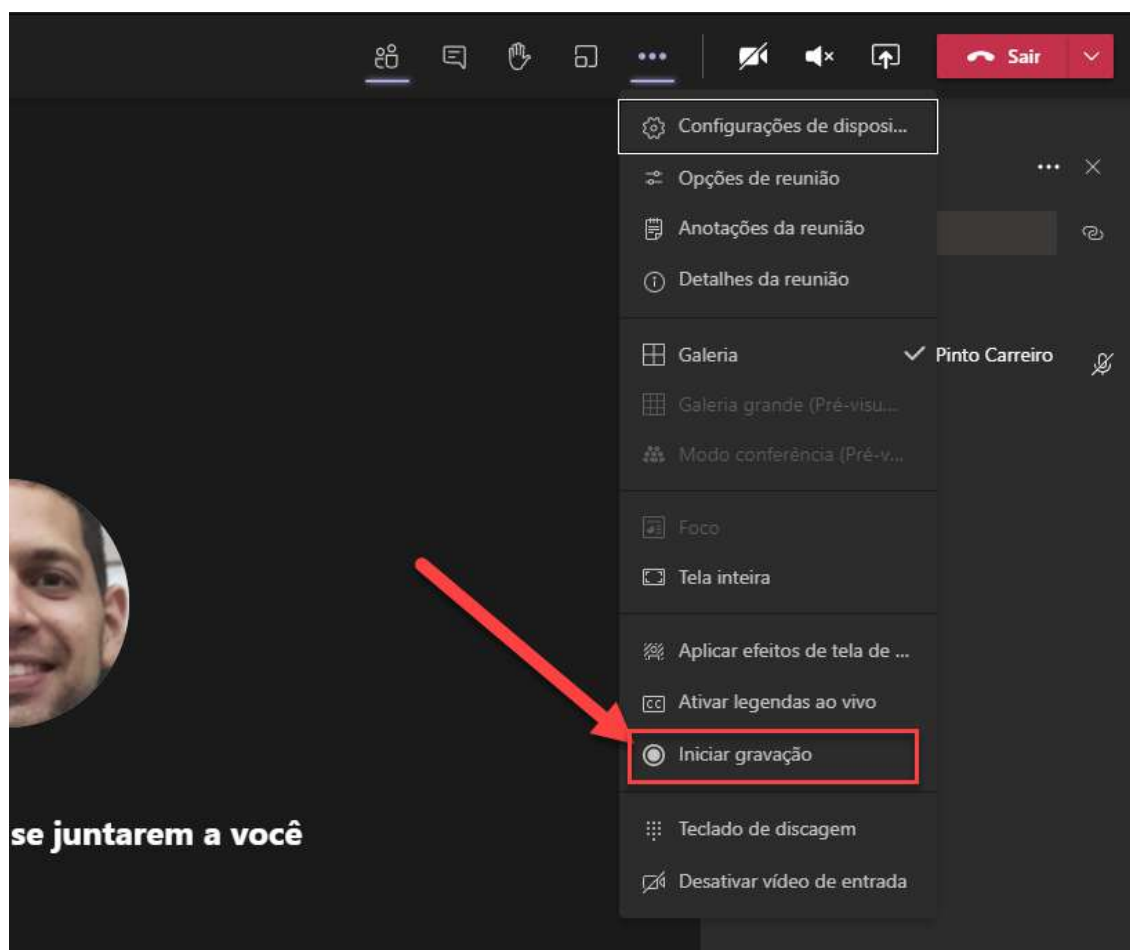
Sair

Configurações de disposi...
Opções de reunião
Anotações da reunião
Detalhes da reunião

Galeria
Galeria grande (Pré-visu...
Modo conferência (Pré-v...

Foco
Tela inteira

Aplicar efeitos de tela de ...
Ativar legendas ao vivo
Iniciar gravação

Teclado de discagem
Desativar vídeo de entrada

Pinto Carreiro

se juntarem a você